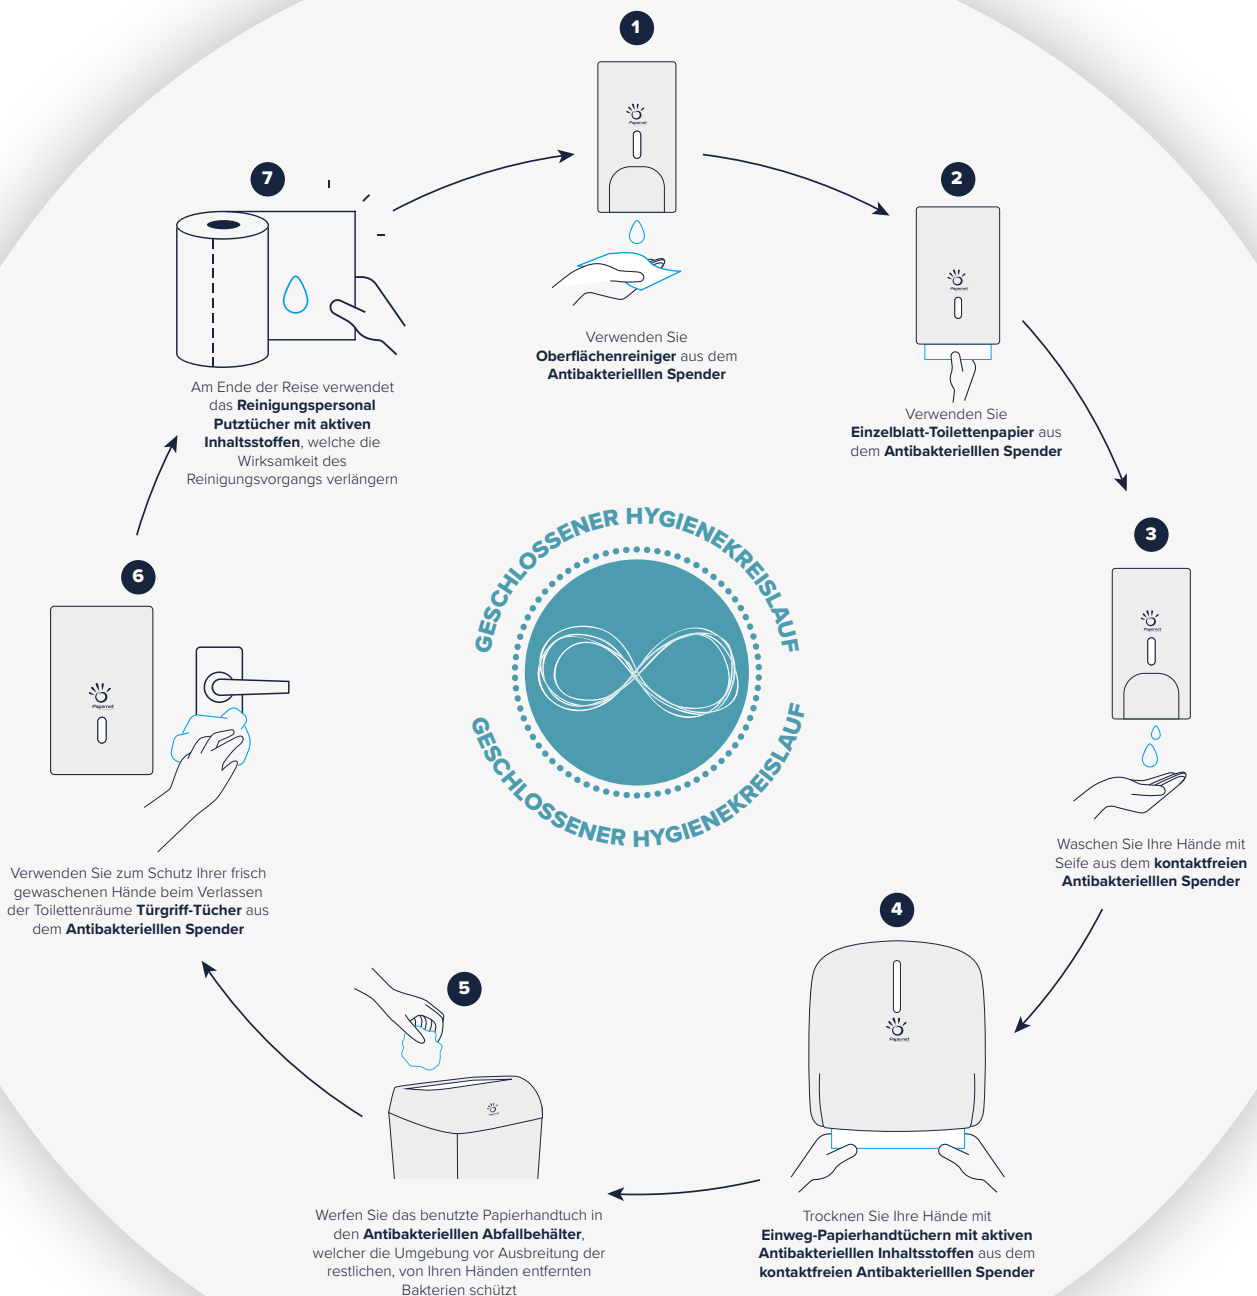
1

Papernet

Verwenden Sie **Oberflächenreiniger** aus dem **Antibakterielllen Spender**

2

Papernet

Verwenden Sie **Einzelblatt-Toilettenpapier** aus dem **Antibakterielllen Spender**

3

Papernet

Waschen Sie Ihre Hände mit Seife aus dem **kontaktfreien Antibakterielllen Spender**

4

Papernet

Trocknen Sie Ihre Hände mit **Einweg-Papierhandtüchern mit aktiven Antibakterielllen Inhaltsstoffen** aus dem **kontaktfreien Antibakterielllen Spender**

5

Papernet

Werfen Sie das benutzte Papierhandtuch in den **Antibakterielllen Abfallbehälter**, welcher die Umgebung vor Ausbreitung der restlichen, von Ihren Händen entfernten Bakterien schützt

6

Papernet

Verwenden Sie zum Schutz Ihrer frisch gewaschenen Hände beim Verlassen der Toilettenräume **Türgriff-Tücher** aus dem **Antibakterielllen Spender**

7

Am Ende der Reise verwendet das **Reinigungspersonal Putztücher mit aktiven Inhaltsstoffen**, welche die Wirksamkeit des Reinigungsvorgangs verlängern

GESCHLOSSENER HYGIENEKREISLAUF

GESCHLOSSENER HYGIENEKREISLAUF